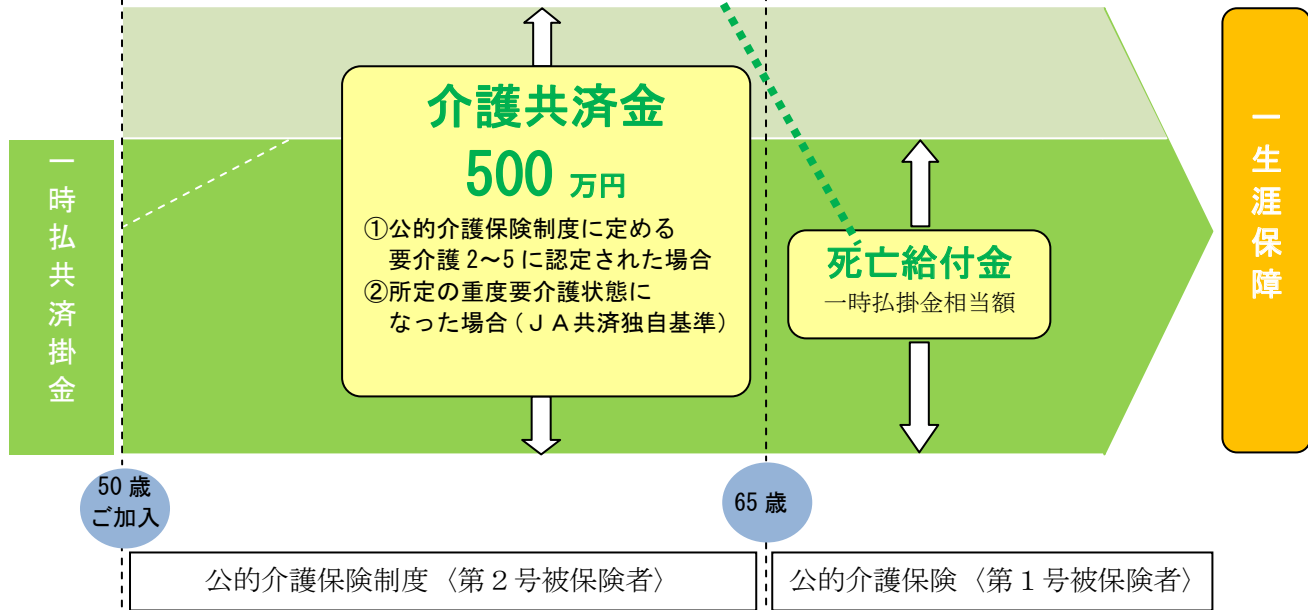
一時払共済掛金

介護共済金
500 万円
①公的介護保険制度に定める要介護 2～5 に認定された場合
②所定の重度要介護状態になった場合（ＪＡ共済独自基準）

死亡給付金
一時払掛金相当額

一生涯保障

50 歳
ご加入

65 歳

公的介護保険制度〈第２号被保険者〉

公的介護保険〈第１号被保険者〉